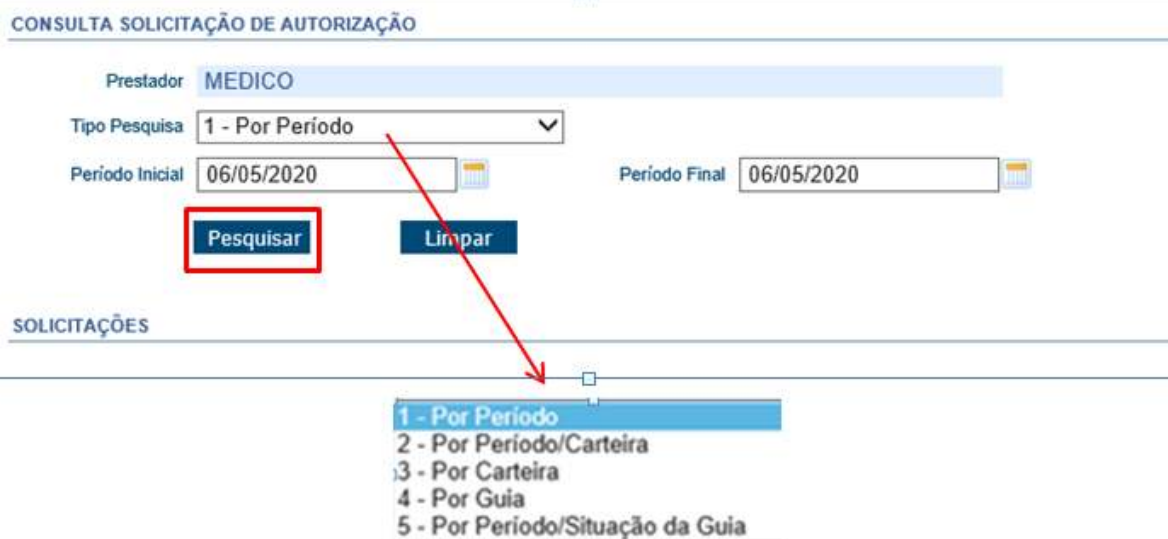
CONSULTA SOLICITAÇÃO DE AUTORIZAÇÃO

Prestador MEDICO

Tipo Pesquisa 1 - Por Período

Período Inicial 06/05/2020

Período Final 06/05/2020

Pesquisar

Limpar

SOLICITAÇÕES

1 - Por Período
2 - Por Período/Carteira
3 - Por Carteira
4 - Por Guia
5 - Por Período/Situação da Guia